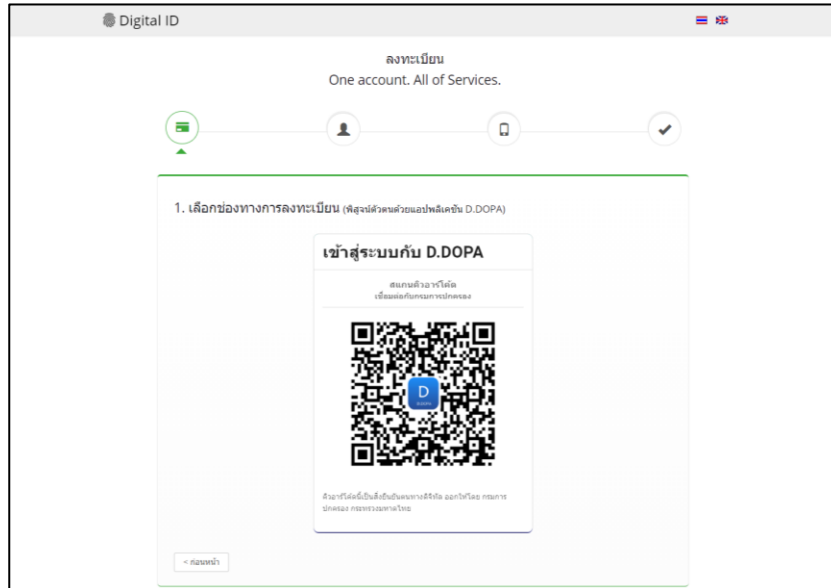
Digital ID

ลงทะเบียน
One account. All of Services.

1. เลือกช่องทางการลงทะเบียน (พิสูจน์ตัวตนด้วยแอปพลิเคชัน D.DOPA)

เข้าสู่ระบบกับ D.DOPA

สแกนคิวอาร์โค้ด
เชื่อมต่อกับกรมการปกครอง

D

คิวอาร์โค้ดนี้เป็นสื่อยืนยันตนทางดิจิทัล ออกให้โดย กรมการปกครอง กระทรวงมหาดไทย

< ก่อนหน้า